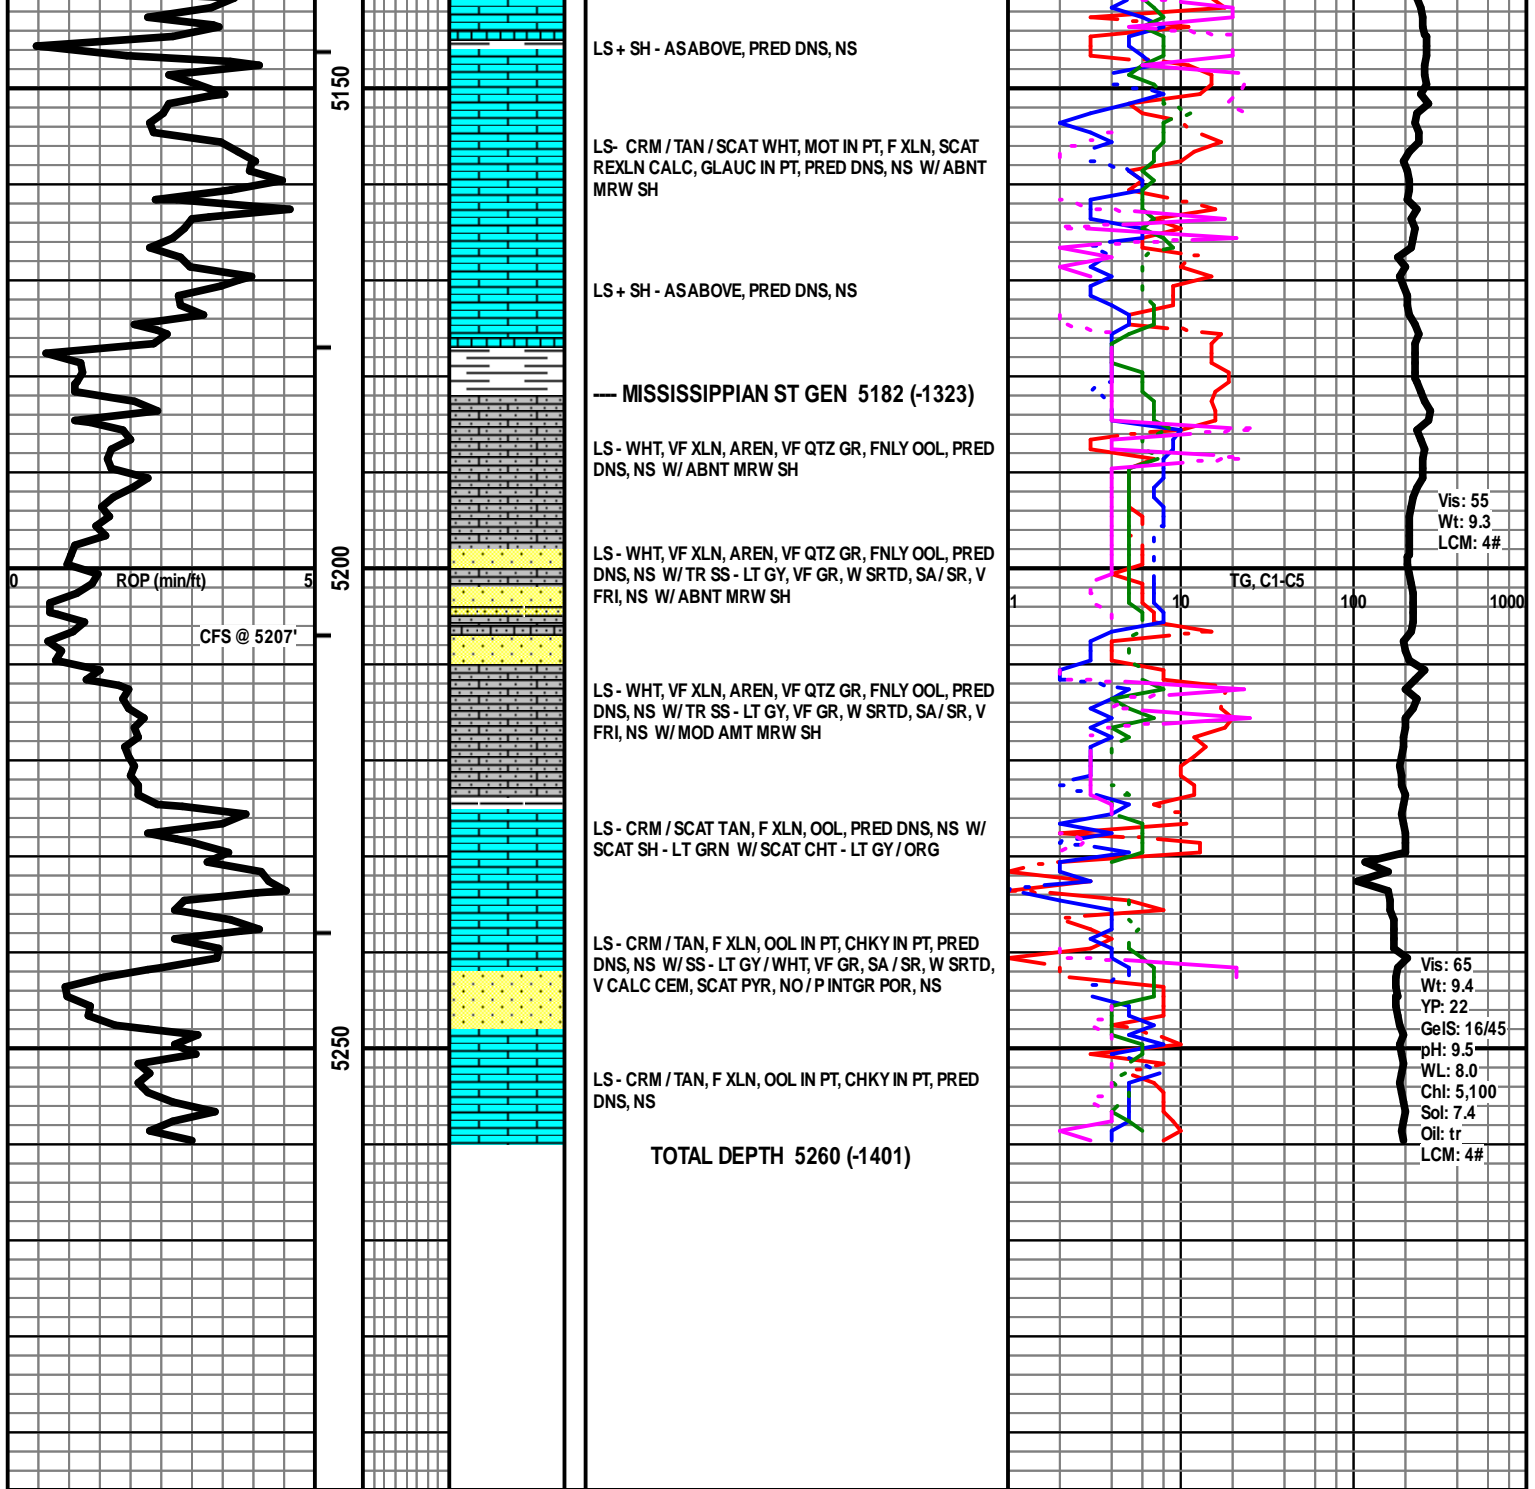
5150

LS + SH - AS ABOVE, PRED DNS, NS

LS- CRM / TAN / SCAT WHT, MOT IN PT, F XLN, SCAT REXLN CALC, GLAUC IN PT, PRED DNS, NS W/ ABNT MRW SH

LS + SH - AS ABOVE, PRED DNS, NS

---- MISSISSIPPIAN ST GEN 5182 (-1323)

LS - WHT, VF XLN, AREN, VF QTZ GR, FNLY OOL, PRED DNS, NS W/ ABNT MRW SH

Vis: 55
Wt: 9.3
LCM: 4#

0 ROP (min/ft) 5

5200

LS - WHT, VF XLN, AREN, VF QTZ GR, FNLY OOL, PRED DNS, NS W/ TR SS - LT GY, VF GR, W SRTD, SA / SR, V FRI, NS W/ ABNT MRW SH

TG, C1-C5

1 10 100 1000

CFS @ 5207'

LS - WHT, VF XLN, AREN, VF QTZ GR, FNLY OOL, PRED DNS, NS W/ TR SS - LT GY, VF GR, W SRTD, SA / SR, V FRI, NS W/ MOD AMT MRW SH

LS - CRM / SCAT TAN, F XLN, OOL, PRED DNS, NS W/ SCAT SH - LT GRN W/ SCAT CHT - LT GY / ORG

LS - CRM / TAN, F XLN, OOL IN PT, CHKY IN PT, PRED DNS, NS W/ SS - LT GY / WHT, VF GR, SA / SR, W SRTD, V CALC CEM, SCAT PYR, NO / P INTGR POR, NS

Vis: 65
Wt: 9.4
YP: 22
Gels: 16/45
pH: 9.5
WL: 8.0
Chl: 5,100
Sol: 7.4
Oil: tr
LCM: 4#

5250

LS - CRM / TAN, F XLN, OOL IN PT, CHKY IN PT, PRED DNS, NS

TOTAL DEPTH 5260 (-1401)